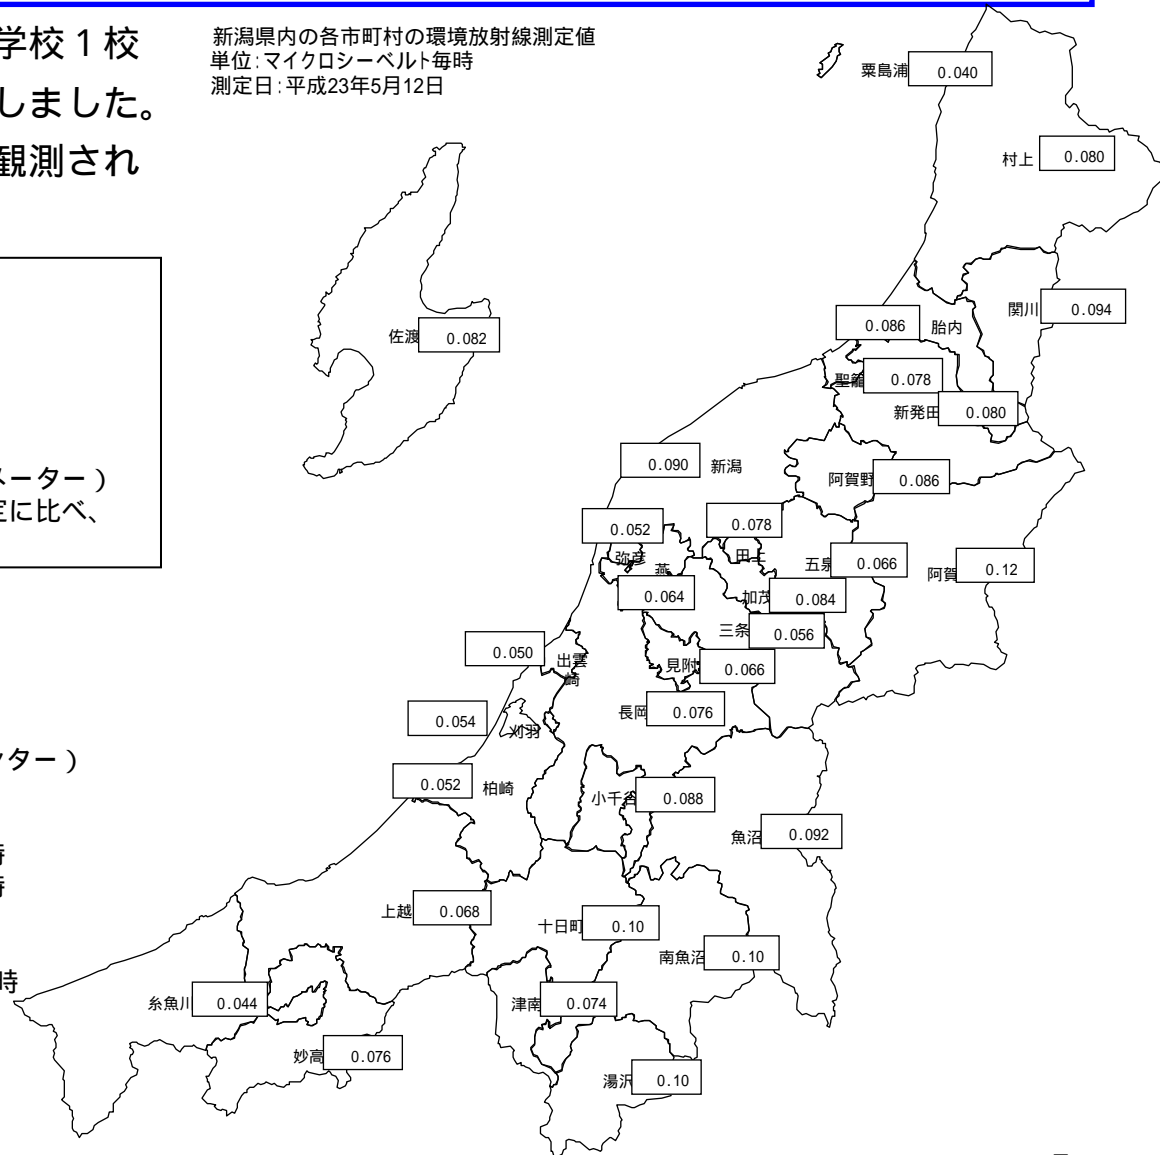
学校 1 校
しました。
観測され

ーター）
定に比べ、

ター）

寺
寺

時

新潟県内の各市町村の環境放射線測定値
単位：マイクロシーベルト毎時
測定日：平成23年5月12日

粟島浦 0.040
村上 0.080
関川 0.094
0.086 胎内
聖籠 0.078
新発田 0.080
佐渡 0.082
0.090 新潟
阿賀野 0.086
0.052
0.078
弥彦
田上
燕
五泉 0.066
阿賀 0.12
0.064
加茂 0.084
三条 0.056
0.050
出雲崎
見附 0.066
長岡 0.076
0.054
刈羽
0.052 柏崎
小千谷 0.088
魚沼 0.092
上越 0.068
十日町 0.10
南魚沼 0.10
糸魚川 0.044
津南 0.074
妙高 0.076
湯沢 0.10